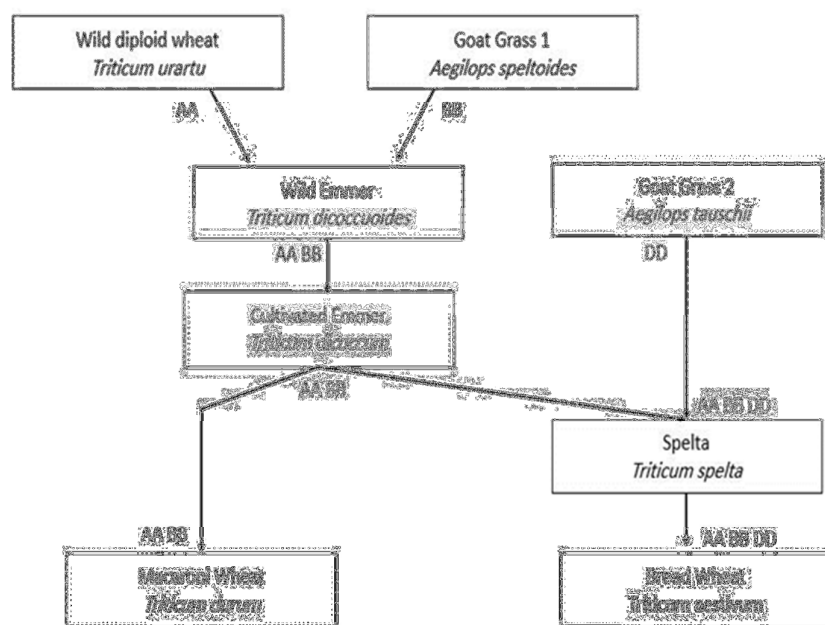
Wild diploid wheat
*Triticum urartu*

Goat Grass 1
*Aegilops speltoides*

AA

BB

Wild Emmer
*Triticum dicoccuoides*

Goat Grass 2
*Aegilops tauschii*

AA BB

DD

Cultivated Emmer
*Triticum dicoccum*

AA BB

AA BB DD

Spelta
*Triticum spelta*

AA BB

AA BB DD

Macaroni Wheat
*Triticum durum*

Bread Wheat
*Triticum aestivum*